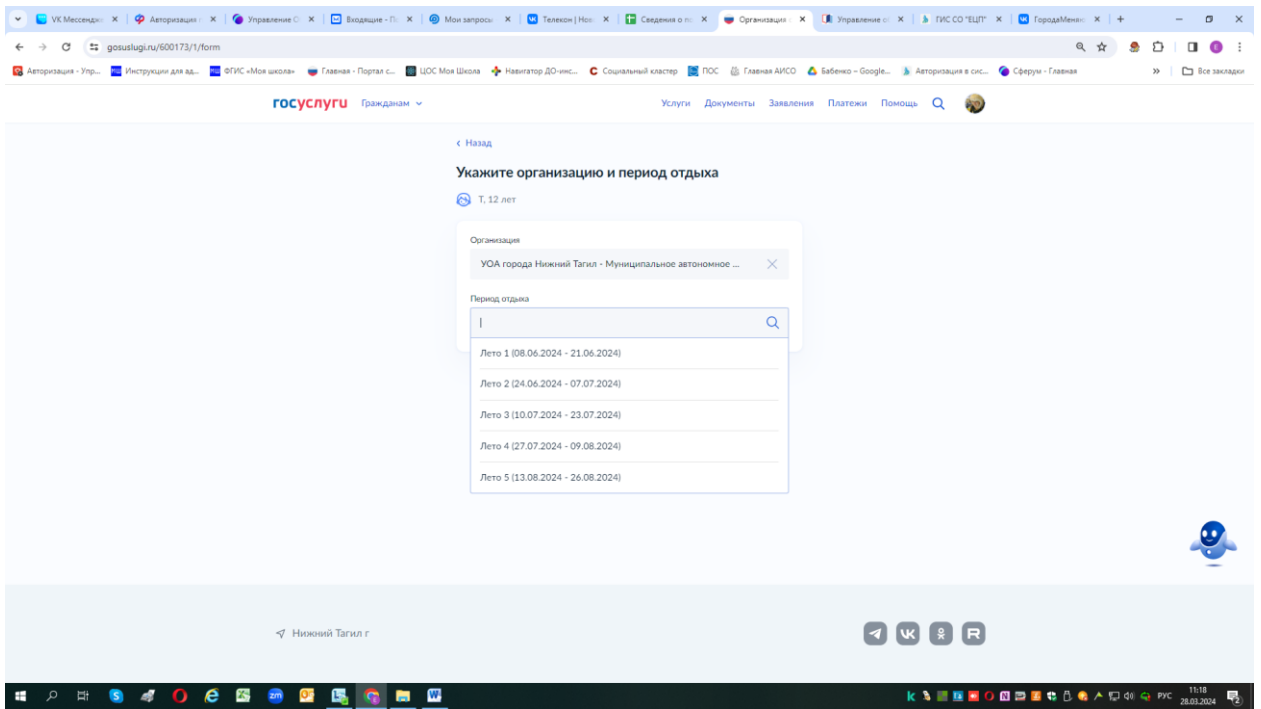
VK Мессендж | Авторизация | Управление С | Входящие - П | Мои запросы | Телеком | Нов | Сведения о п | Организаци | Управление о | ГИС СО "ЕЦП" | ГородаМеню

gosuslugi.ru/600173/1/form

Авторизация - Упр... | Инструкции для ад... | ФГИС «Моя школа» | Главная - Портал с... | ЦОС Моя Школа | Навигатор ДО-инс... | Социальный кластер | ПОС | Главная АИСО | Бабенко – Google... | Авторизация в сис... | Сферум - Главная | Все закладки

госуслуги Гражданам

Услуги Документы Заявления Платежи Помощь

‹ Назад

Укажите организацию и период отдыха

Т, 12 лет

Организация

УОА города Нижний Тагил - Муниципальное автономное ...

Период отдыха

Лето 1 (08.06.2024 - 21.06.2024)

Лето 2 (24.06.2024 - 07.07.2024)

Лето 3 (10.07.2024 - 23.07.2024)

Лето 4 (27.07.2024 - 09.08.2024)

Лето 5 (13.08.2024 - 26.08.2024)

Нижний Тагил г

РУС 11:18 28.03.2024